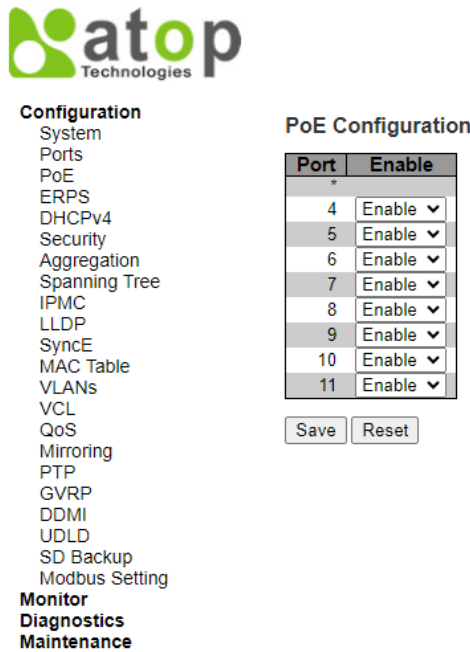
atop
Technologies

Configuration
System
Ports
PoE
ERPS
DHCPv4
Security
Aggregation
Spanning Tree
IPMC
LLDP
SyncE
MAC Table
VLANs
VCL
QoS
Mirroring
PTP
GVRP
DDMI
UDLD
SD Backup
Modbus Setting
Monitor
Diagnostics
Maintenance

PoE Configuration

| Port | Enable |
|---|---|
| * | |
| 4 | Enable |
| 5 | Enable |
| 6 | Enable |
| 7 | Enable |
| 8 | Enable |
| 9 | Enable |
| 10 | Enable |
| 11 | Enable |

Save Reset